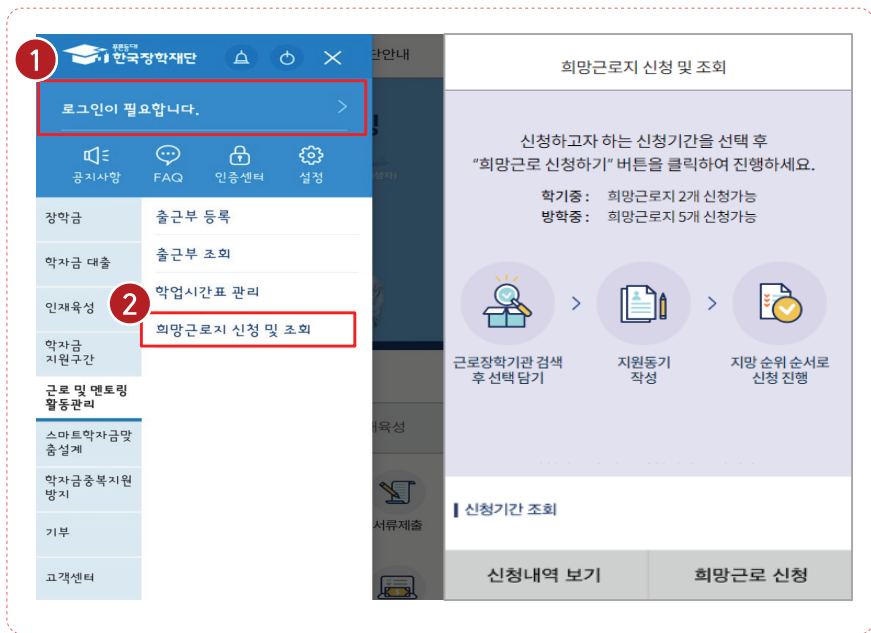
1

푸른등대 한국장학재단

로그인이 필요합니다.

공지사항 FAQ 인증센터 설정

장학금

학자금 대출

인재육성

학자금 지원구간

근로 및 멘토링 활동관리

스마트학자금맞춤설계

학자금중복지원방지

기부

고객센터

출근부 등록

출근부 조회

학업시간표 관리

2

희망근로지 신청 및 조회

단안내

육성

서류제출

희망근로지 신청 및 조회

신청하고자 하는 신청기간을 선택 후 “희망근로 신청하기” 버튼을 클릭하여 진행하세요.

학기중 : 희망근로지 2개 신청가능

방학중 : 희망근로지 5개 신청가능

근로장학기관 검색 후 선택 담기

지원동기 작성

지망 순위 순서로 신청 진행

신청기간 조회

신청내역 보기

희망근로 신청